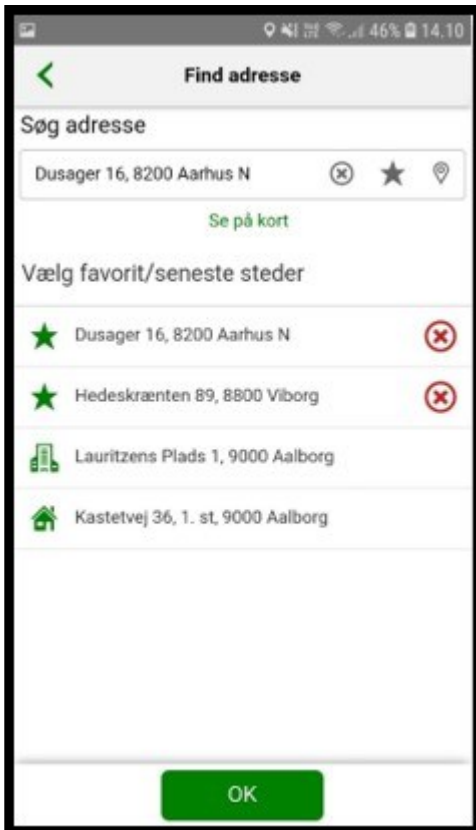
46% 14.10

Find adresse

Søg adresse

Dusager 16, 8200 Aarhus N

Se på kort

Vælg favorit/seneste steder

Dusager 16, 8200 Aarhus N

Hedeskrænten 89, 8800 Viborg

Lauritzens Plads 1, 9000 Aalborg

Kastetvej 36, 1. st, 9000 Aalborg

OK